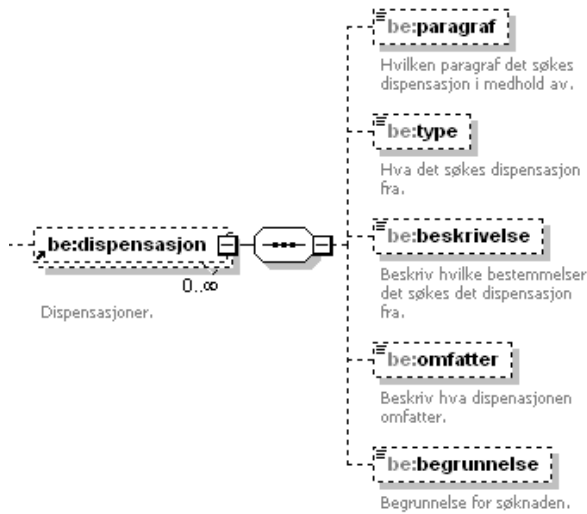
be:dispensasjon

0..∞

Dispensasjoner.

be:paragraf

Hvilken paragraf det søkes dispensasjon i medhold av.

be:type

Hva det søkes dispensasjon fra.

be:beskrivelse

Beskriv hvilke bestemmelser det søkes det dispensasjon fra.

be:omfatter

Beskriv hva dispenasjonen omfatter.

be:begrunnelse

Begrunnelse for søknaden.